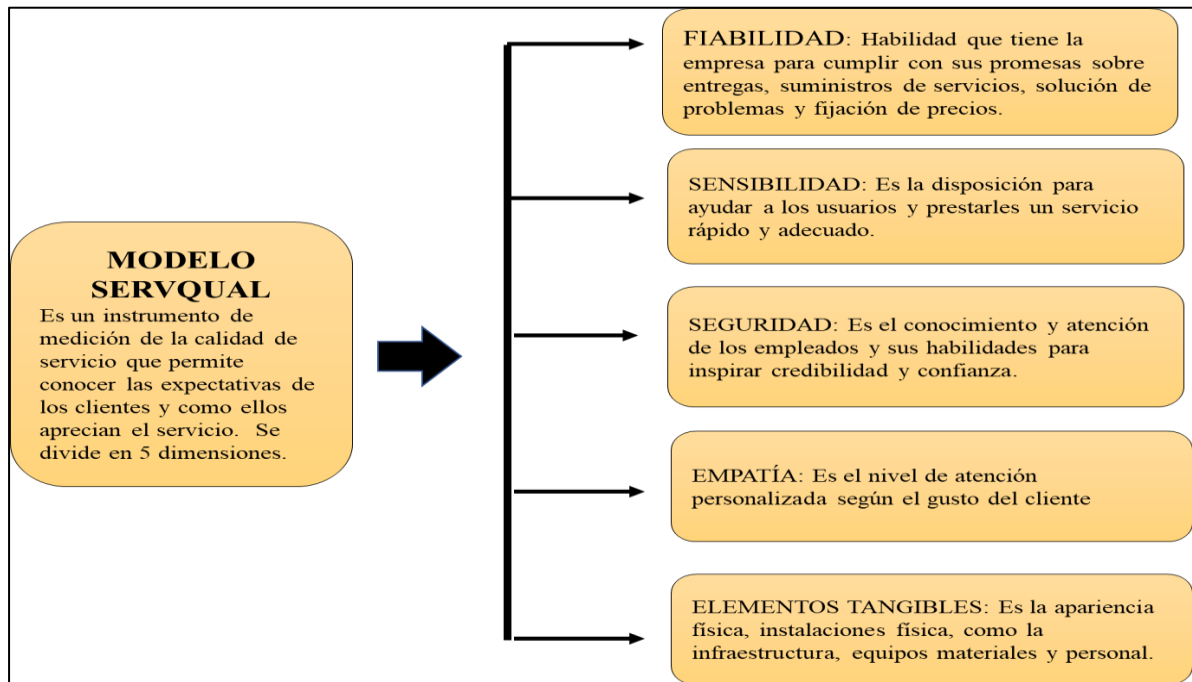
MODELO SERVQUAL

Es un instrumento de medición de la calidad de servicio que permite conocer las expectativas de los clientes y como ellos aprecian el servicio. Se divide en 5 dimensiones.

FIABILIDAD: Habilidad que tiene la empresa para cumplir con sus promesas sobre entregas, suministros de servicios, solución de problemas y fijación de precios.

SENSIBILIDAD: Es la disposición para ayudar a los usuarios y prestarles un servicio rápido y adecuado.

SEGURIDAD: Es el conocimiento y atención de los empleados y sus habilidades para inspirar credibilidad y confianza.

EMPATÍA: Es el nivel de atención personalizada según el gusto del cliente

ELEMENTOS TANGIBLES: Es la apariencia física, instalaciones física, como la infraestructura, equipos materiales y personal.